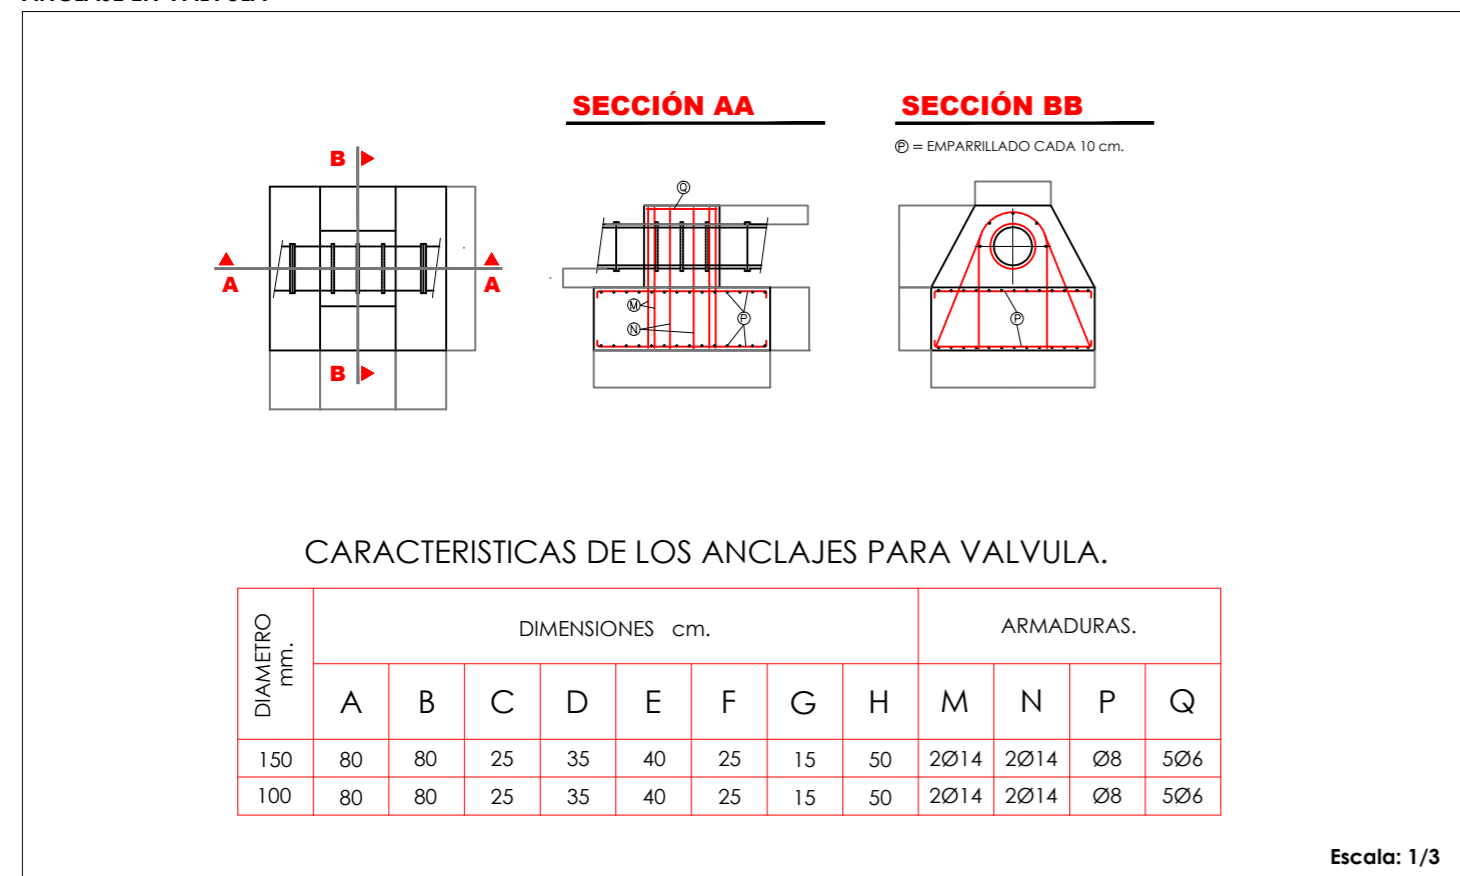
SECCIÓN AA

SECCIÓN BB

Ⓟ = EMPARRILLADO CADA 10 cm.

B

A

A

B

Ⓠ

Ⓜ

Ⓝ

Ⓟ

Ⓟ

CARACTERISTICAS DE LOS ANCLAJES PARA VALVULA.

| DIAMETRO mm. | DIMENSIONES cm. | | | | | | | | ARMADURAS. | | | |
|---|---|---|---|---|---|---|---|---|---|---|---|---|
| | A | B | C | D | E | F | G | H | M | N | P | Q |
| 150 | 80 | 80 | 25 | 35 | 40 | 25 | 15 | 50 | 2Ø14 | 2Ø14 | Ø8 | 5Ø6 |
| 100 | 80 | 80 | 25 | 35 | 40 | 25 | 15 | 50 | 2Ø14 | 2Ø14 | Ø8 | 5Ø6 |

Escala: 1/3